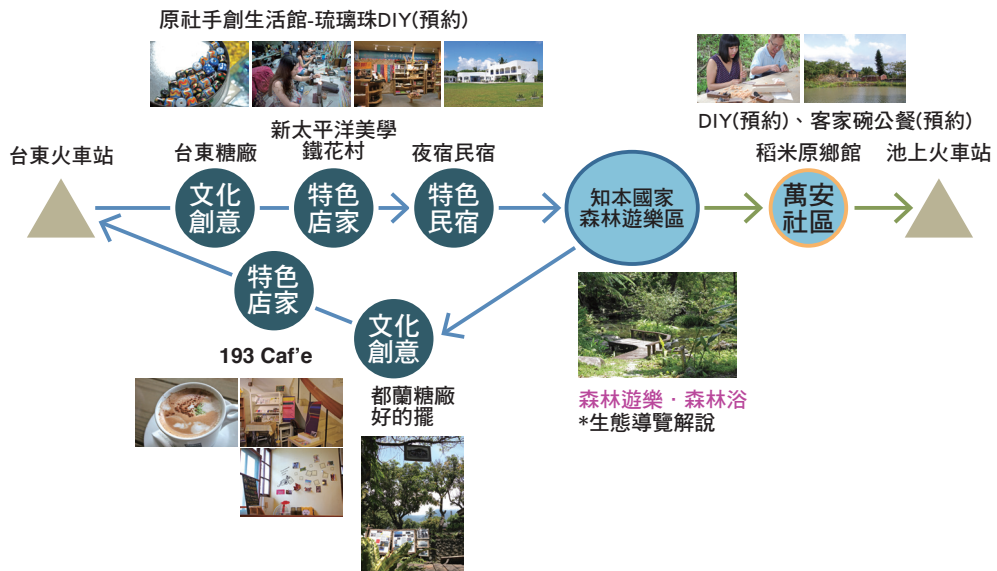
原社手創生活館-琉璃珠DIY(預約)

台東火車站

台東糖廠
文化創意

新太平洋美學
鐵花村
特色店家

夜宿民宿
特色民宿

知本國家森林遊樂區

DIY(預約)、客家碗公餐(預約)
稻米原鄉館
萬安社區

池上火車站

特色店家
193 Caf’e

文化創意
都蘭糖廠
好的擺

森林遊樂．森林浴
*生態導覽解說